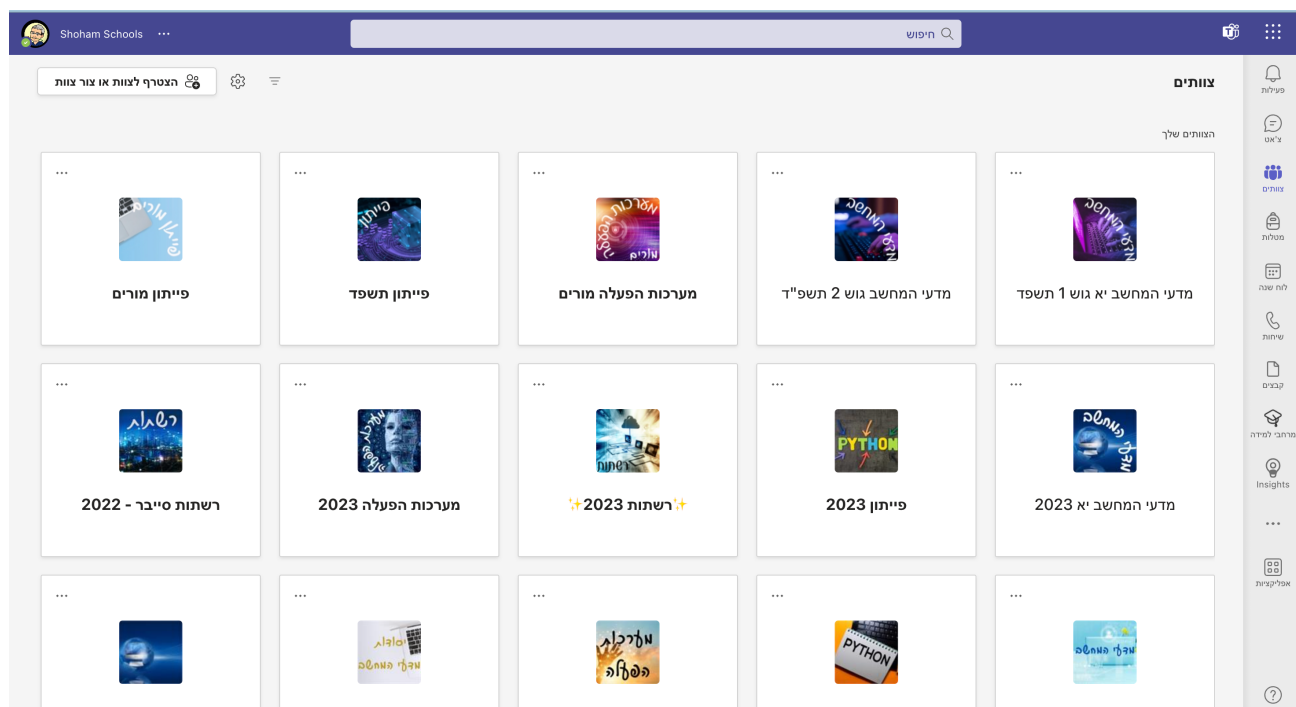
Shoham Schools ···

חיפוש

צוותים

הצטרף לצוות או צור צוות

הצוותים שלך

פעילות
צ'אט
צוותים
מטלות
לוח שנה
שיחות
קבצים
מרחבי למידה
Insights
···
אפליקציות

···
מדעי המחשב
מדעי המחשב יא גוש 1 תשפד

···
מדעי המחשב
מדעי המחשב גוש 2 תשפ"ד

···
מערכות הפעלה
מערכות הפעלה מורים

···
פייתון
פייתון תשפד

···
פייתון מורים
פייתון מורים

···
מדעי המחשב
מדעי המחשב יא 2023

···
PYTHON
פייתון 2023

···
רשתות
✨רשתות 2023✨

···
מערכות הפעלה
מערכות הפעלה 2023

···
רשתות
רשתות סייבר - 2022

···
מדעי המחשב

···
PYTHON

···
מערכות הפעלה

···
יסודות מדעי המחשב

···

?